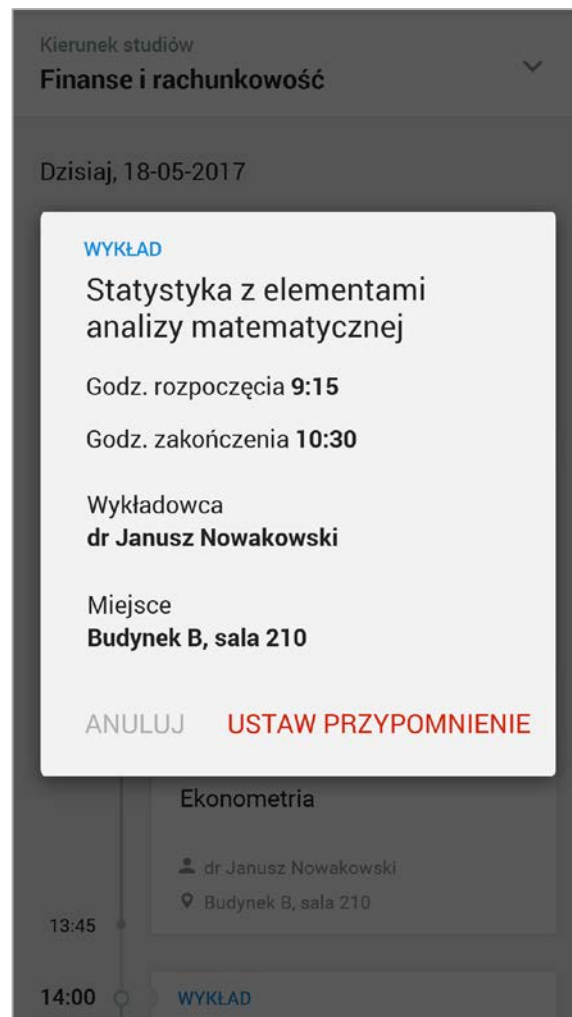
Kierunek studiów
Finanse i rachunkowość

Dzisiaj, 18-05-2017

WYKŁAD
Statystyka z elementami analizy matematycznej

Godz. rozpoczęcia **9:15**

Godz. zakończenia **10:30**

Wykładowca
**dr Janusz Nowakowski**

Miejsce
**Budynek B, sala 210**

ANULUJ USTAW PRZYPOMNIENIE

Ekonometria

dr Janusz Nowakowski
Budynek B, sala 210

13:45

14:00 WYKŁAD